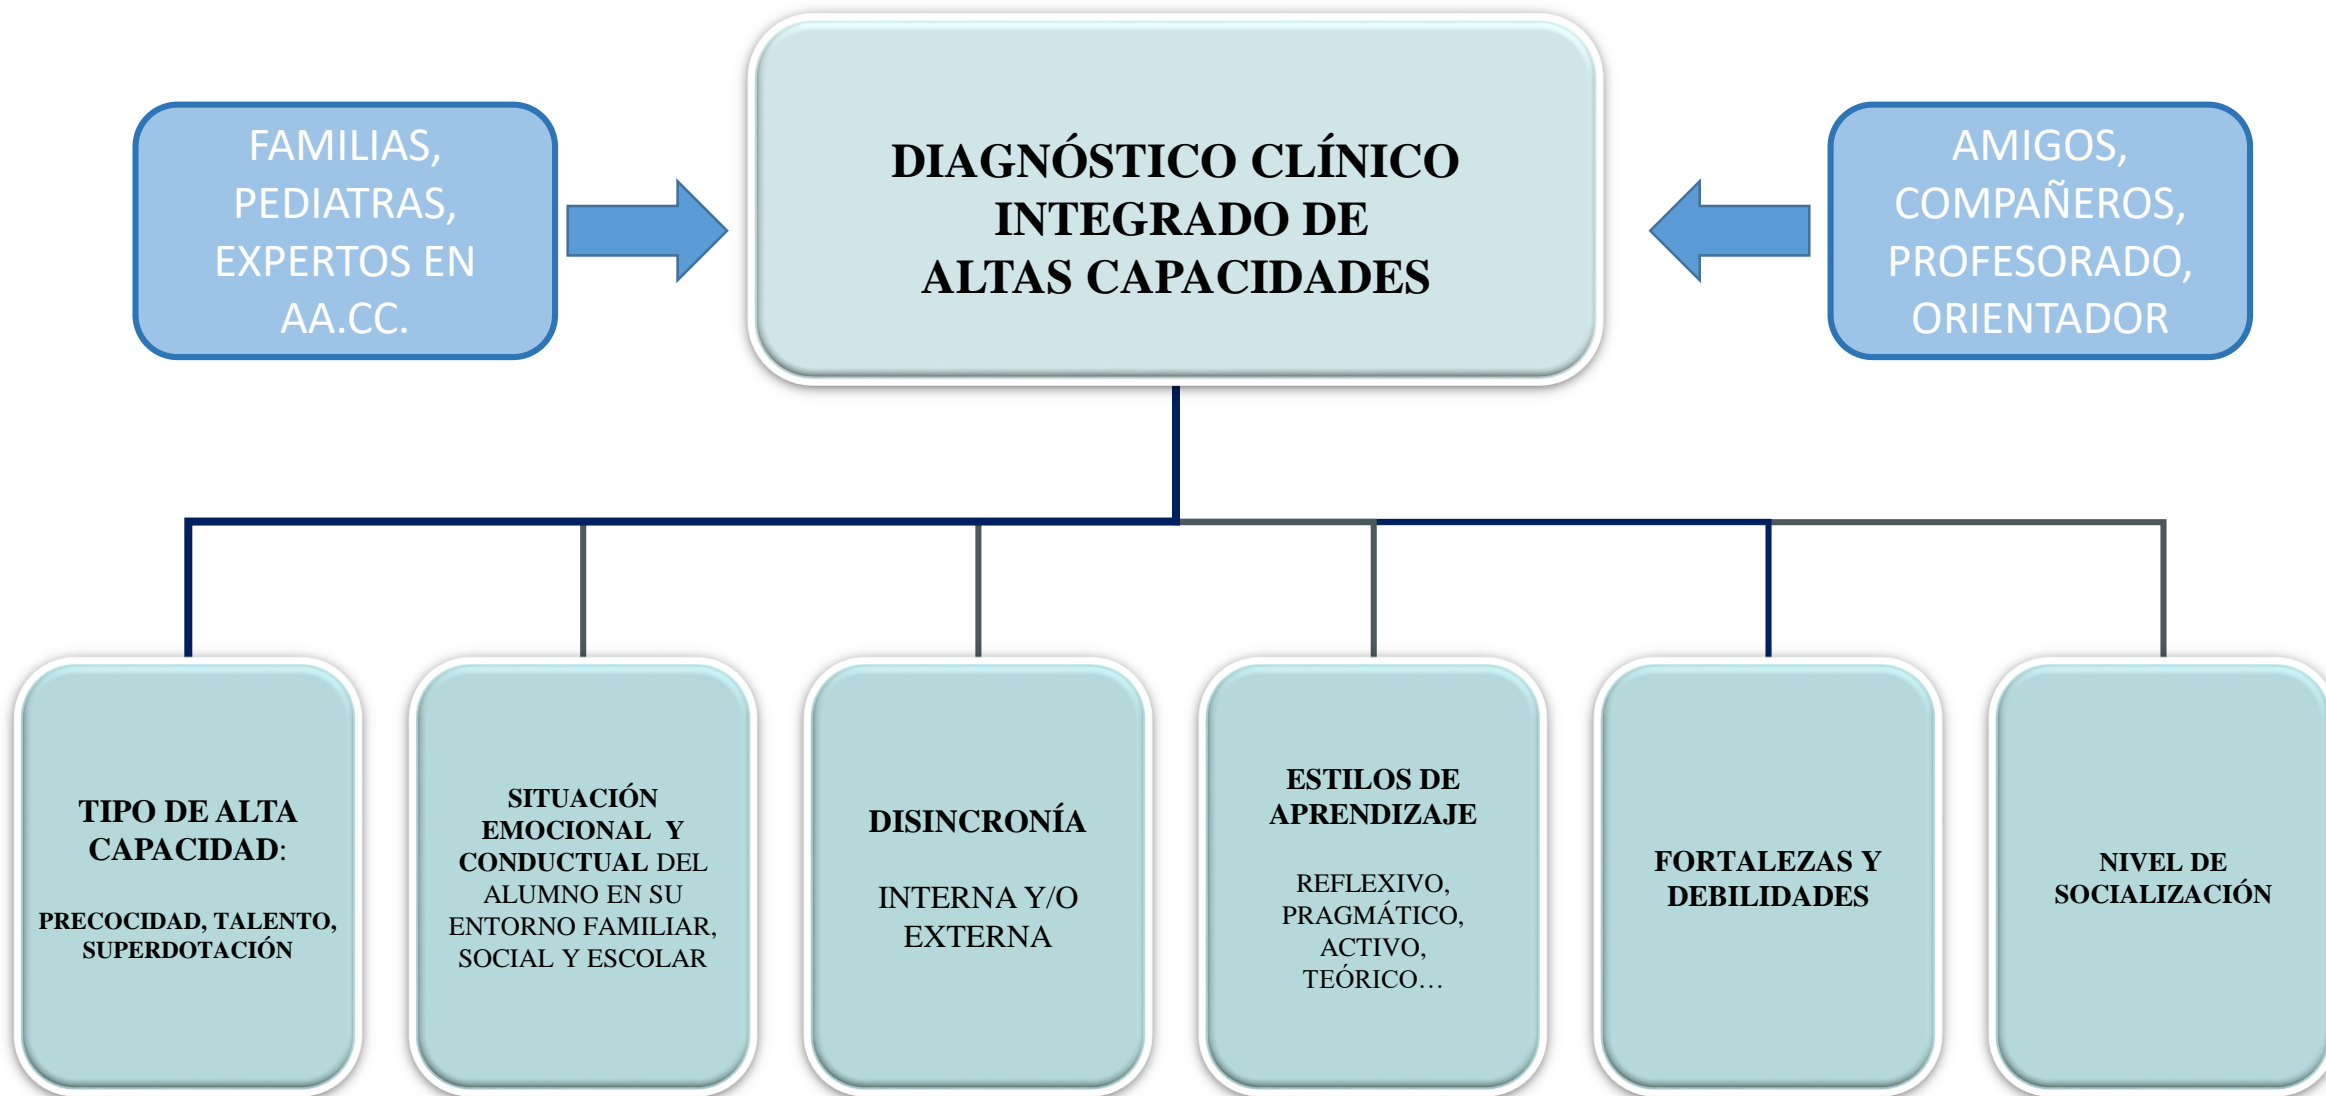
FAMILIAS, PEDIATRAS, EXPERTOS EN AA.CC.

DIAGNÓSTICO CLÍNICO INTEGRADO DE ALTAS CAPACIDADES

AMIGOS, COMPAÑEROS, PROFESORADO, ORIENTADOR

TIPO DE ALTA CAPACIDAD:

PRECOCIDAD, TALENTO, SUPERDOTACIÓN

SITUACIÓN EMOCIONAL Y CONDUCTUAL DEL ALUMNO EN SU ENTORNO FAMILIAR, SOCIAL Y ESCOLAR

DISINCRONÍA

INTERNA Y/O EXTERNA

ESTILOS DE APRENDIZAJE

REFLEXIVO, PRAGMÁTICO, ACTIVO, TEÓRICO…

FORTALEZAS Y DEBILIDADES

NIVEL DE SOCIALIZACIÓN